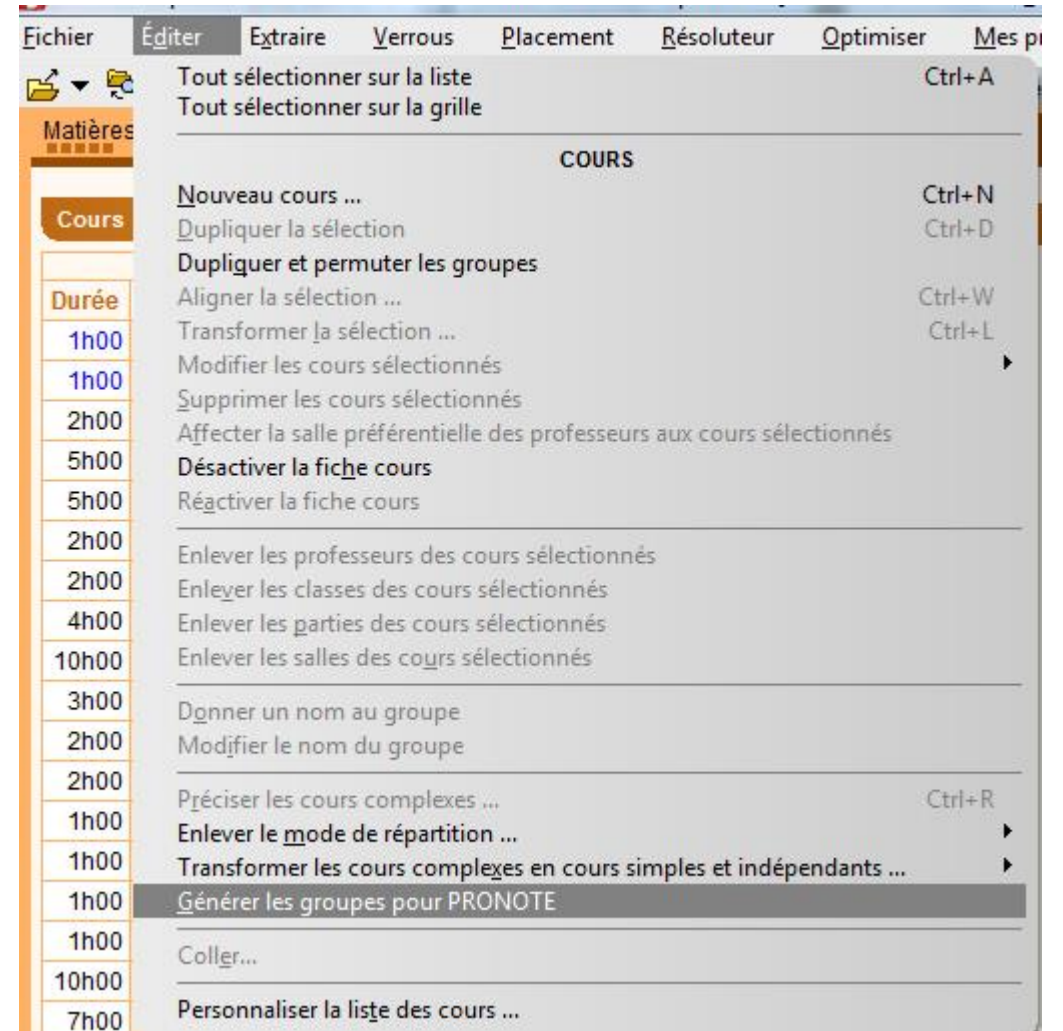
Fichier Éditer Extraire Verrous Placement Résoluteur Optimiser Mes p

Matières

Cours

Durée
1h00
1h00
2h00
5h00
5h00
2h00
2h00
4h00
10h00
3h00
2h00
2h00
1h00
1h00
1h00
1h00
10h00
7h00

Tout sélectionner sur la liste Ctrl+A
Tout sélectionner sur la grille

COURS

Nouveau cours ... Ctrl+N
Dupliquer la sélection Ctrl+D
Dupliquer et permuter les groupes
Aligner la sélection ... Ctrl+W
Transformer la sélection ... Ctrl+L
Modifier les cours sélectionnés
Supprimer les cours sélectionnés
Affecter la salle préférentielle des professeurs aux cours sélectionnés
Désactiver la fiche cours
Réactiver la fiche cours

Enlever les professeurs des cours sélectionnés
Enlever les classes des cours sélectionnés
Enlever les parties des cours sélectionnés
Enlever les salles des cours sélectionnés

Donner un nom au groupe
Modifier le nom du groupe

Préciser les cours complexes ... Ctrl+R
Enlever le mode de répartition ...
Transformer les cours complexes en cours simples et indépendants ...
Générer les groupes pour PRONOTE

Coller...

Personnaliser la liste des cours ...